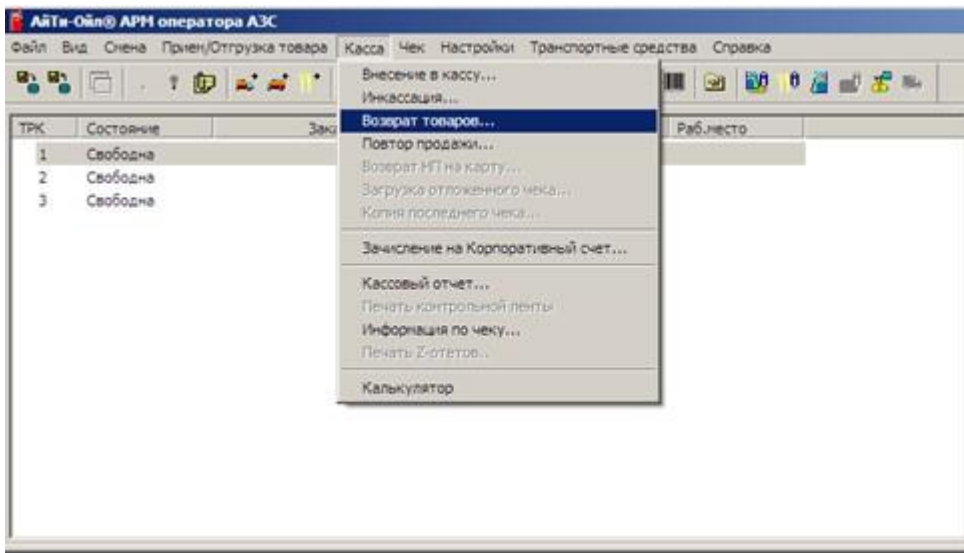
АйТи-Ойл® АРМ оператора АЗС

Файл Вид Смена Прием/Отгрузка товара Касса Чек Настройки Транспортные средства Справка

| ТРК | Состояние | Зак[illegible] | Раб.место |
|---|---|---|---|
| 1 | Свободна | | |
| 2 | Свободна | | |
| 3 | Свободна | | |

Внесение в кассу...
Инкассация...
Возврат товаров...
Повтор продажи...
Возврат НП на карту...
Загрузка отложенного чека...
Копия последнего чека...

Зачисление на Корпоративный счет...

Кассовый отчет...
Печать контрольной ленты
Информация по чеку...
Печать Z-отчетов...

Калькулятор